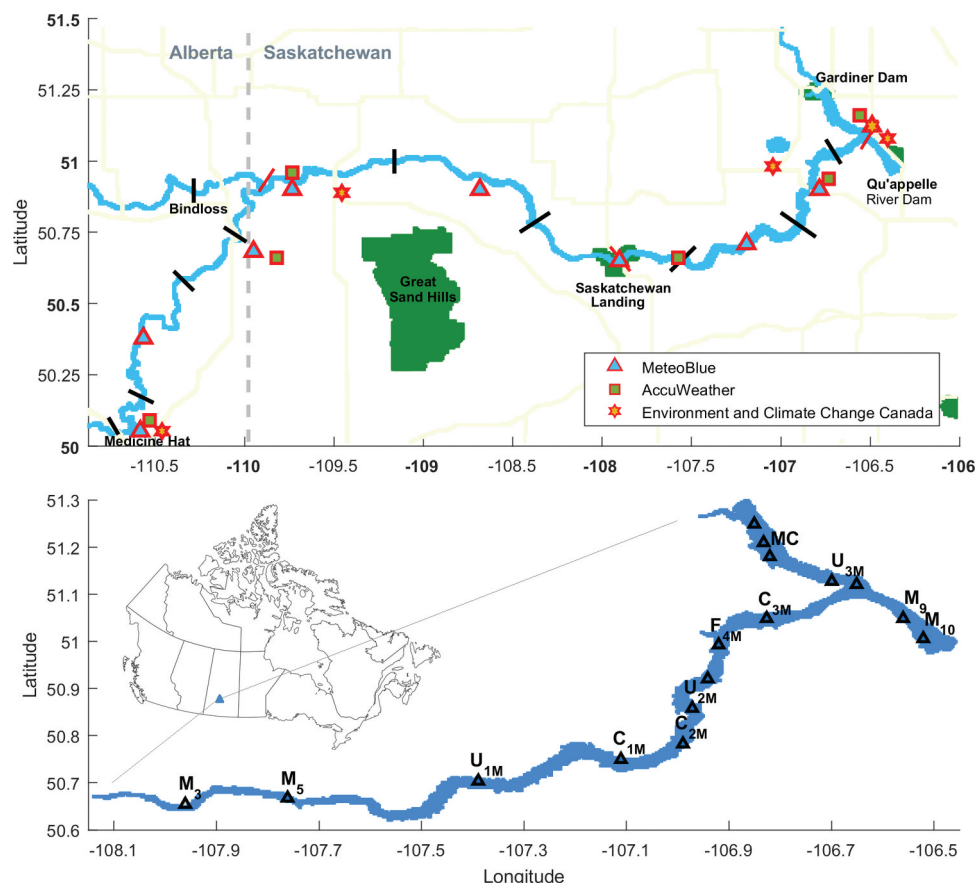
51.5
51.25
51
50.75
50.5
50.25
50
Latitude
Alberta
Saskatchewan
Gardiner Dam
Qu'appelle River Dam
Bindloss
Great Sand Hills
Saskatchewan Landing
Medicine Hat
MeteoBlue
AccuWeather
Environment and Climate Change Canada
-110.5
-110
-109.5
-109
-108.5
-108
-107.5
-107
-106.5
-106

51.3
51.2
51.1
51
50.9
50.8
50.7
50.6
Latitude
MC
$U_{3M}$
$C_{3M}$
$M_9$
$M_{10}$
$F_{4M}$
$U_{2M}$
$C_{2M}$
$C_{1M}$
$U_{1M}$
$M_3$
$M_5$
-108.1
-107.9
-107.7
-107.5
-107.3
-107.1
-106.9
-106.7
-106.5
Longitude